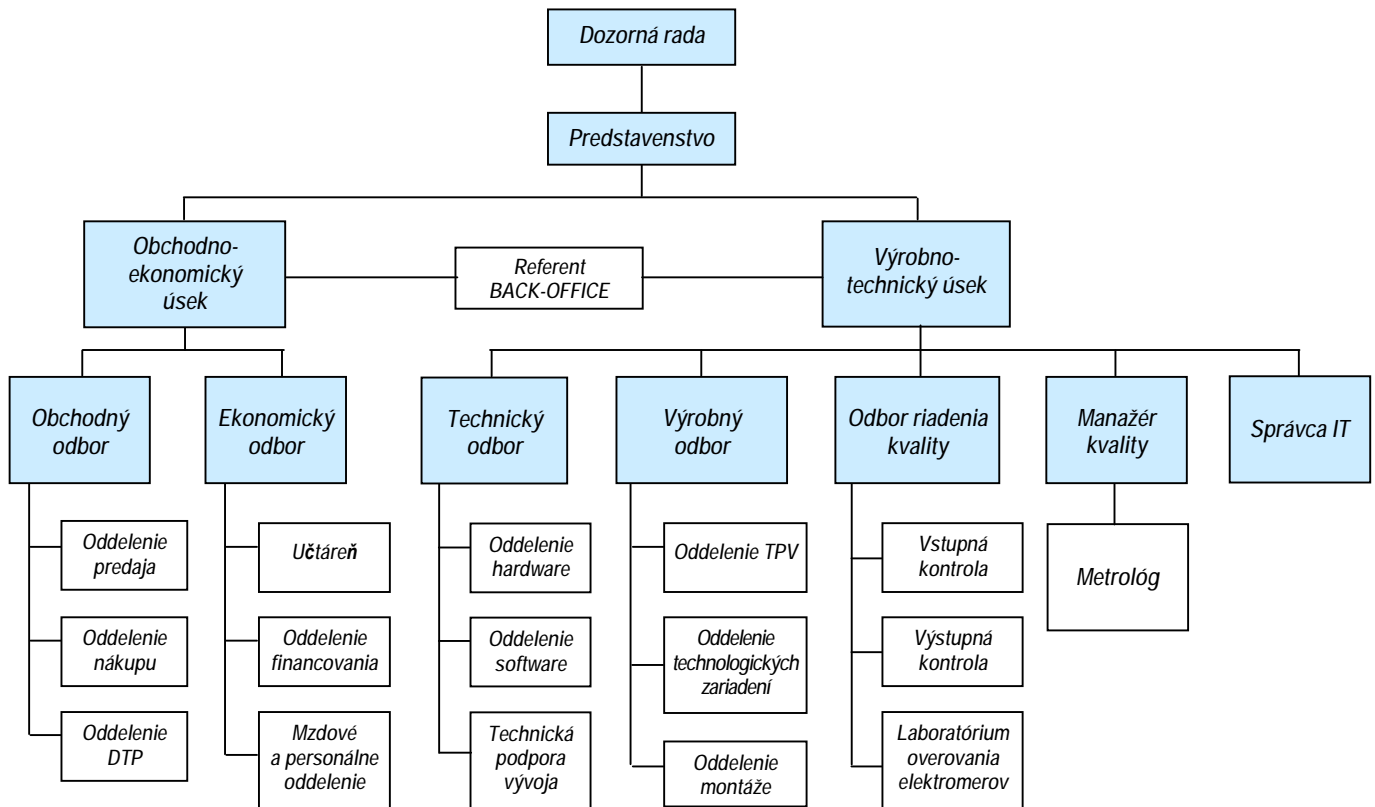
Dozorná rada

Predstavenstvo

Obchodno-ekonomický úsek

Referent BACK-OFFICE

Výrobno-technický úsek

Obchodný odbor

Oddelenie predaja

Oddelenie nákupu

Oddelenie DTP

Ekonomický odbor

Účtáreň

Oddelenie financovania

Mzdové a personálne oddelenie

Technický odbor

Oddelenie hardware

Oddelenie software

Technická podpora vývoja

Výrobný odbor

Oddelenie TPV

Oddelenie technologických zariadení

Oddelenie montáže

Odbor riadenia kvality

Vstupná kontrola

Výstupná kontrola

Laboratórium overovania elektromerov

Manažér kvality

Metrológ

Správca IT